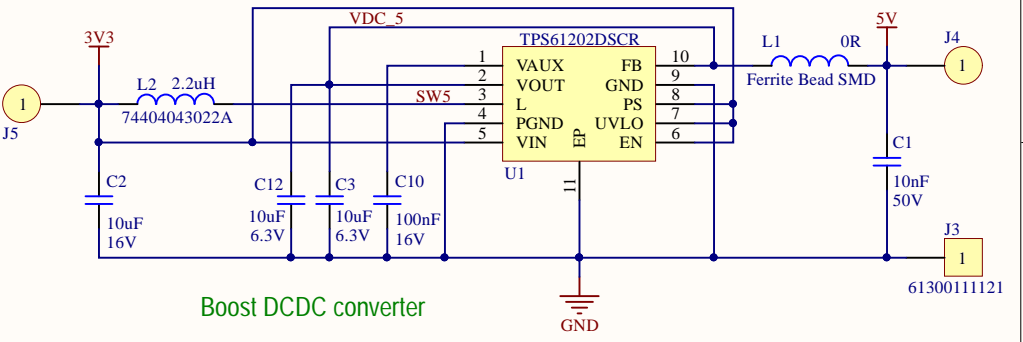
VDC_5
3V3
TPS61202DSCR
L1
0R
5V
J4
1
VAUX
FB
10
2
VOUT
GND
9
1
J5
L2
2.2uH
Ferrite Bead SMD
1
SW5
3
L
PS
8
74404043022A
4
PGND
UVLO
7
5
VIN
EP
EN
6
C1
U1
C2
C12
C3
C10
11
10nF
50V
10uF
16V
10uF
6.3V
10uF
6.3V
100nF
16V
J3
1
Boost DCDC converter
61300111121
GND